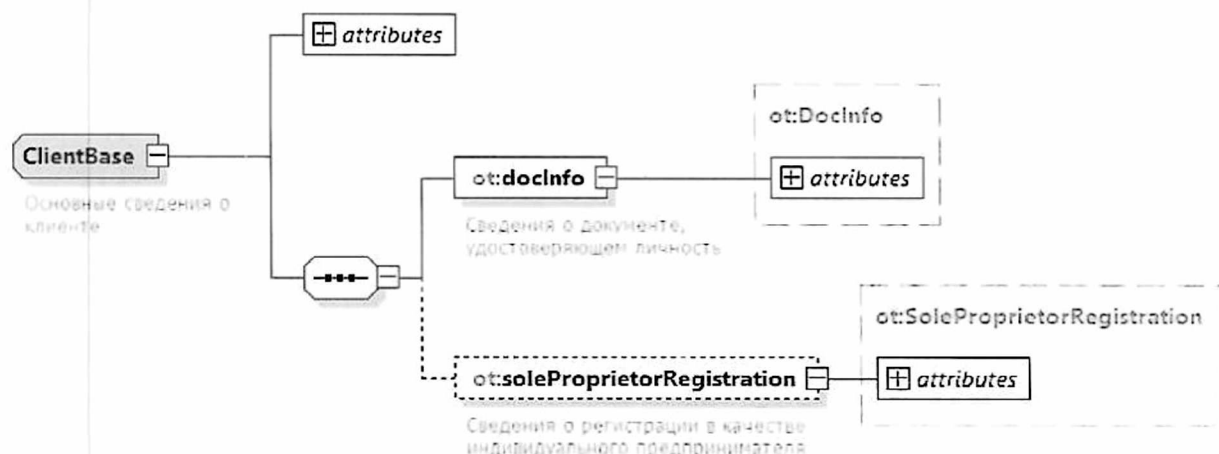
attributes

ClientBase

Основные сведения о клиенте

ot:DocInfo

ot:docInfo

attributes

Сведения о документе, удостоверяющем личность

ot:SoleProprietorRegistration

ot:soleProprietorRegistration

attributes

Сведения о регистрации в качестве индивидуального предпринимателя